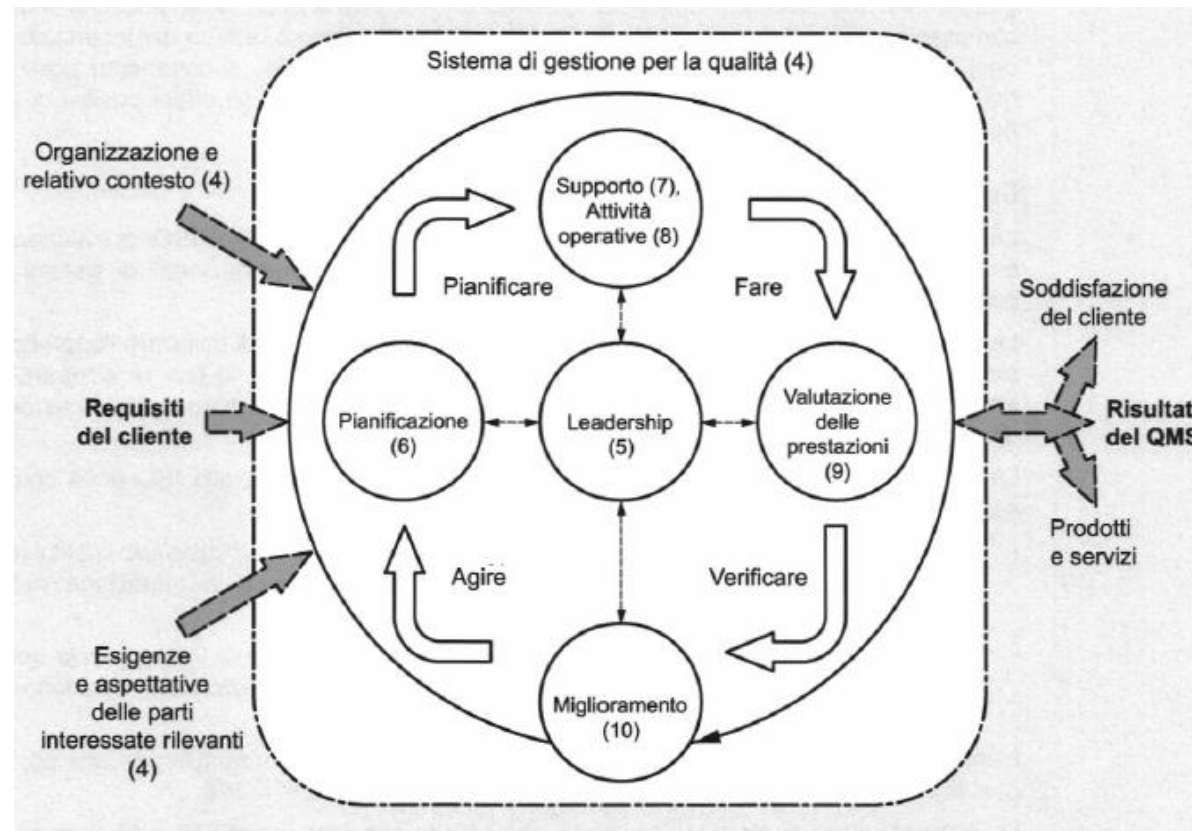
Sistema di gestione per la qualità (4)

Organizzazione e relativo contesto (4)

Requisiti del cliente

Esigenze e aspettative delle parti interessate rilevanti (4)

Supporto (7), Attività operative (8)

Pianificare

Fare

Pianificazione (6)

Leadership (5)

Valutazione delle prestazioni (9)

Agire

Verificare

Miglioramento (10)

Soddisfazione del cliente

Risultat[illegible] del QMS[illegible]

Prodotti e servizi